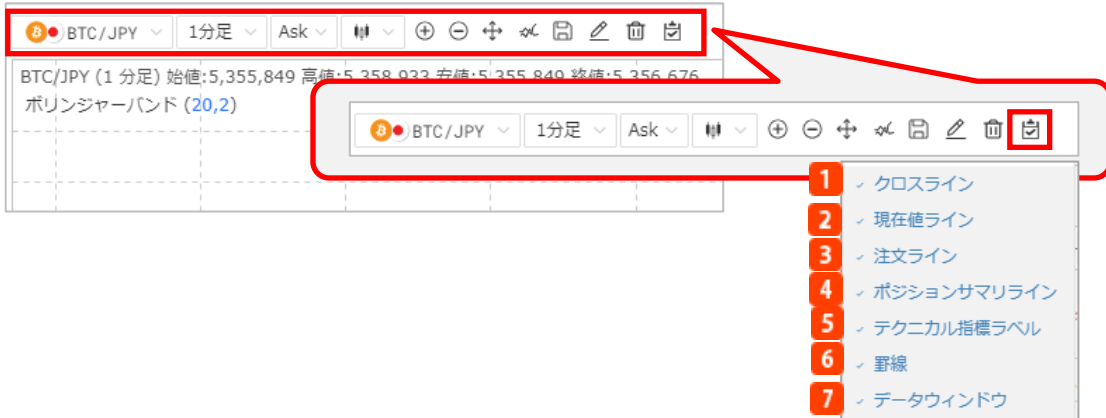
BTC/JPY 1分足 Ask

BTC/JPY (1 分足) 始値:5,355,849 高値:5,358,933 安値:5,355,849 終値:5,356,676

ボリンジャーバンド (20,2)

BTC/JPY 1分足 Ask

1 クロスライン
2 現在値ライン
3 注文ライン
4 ポジションサマリライン
5 テクニカル指標ラベル
6 罫線
7 データウィンドウ